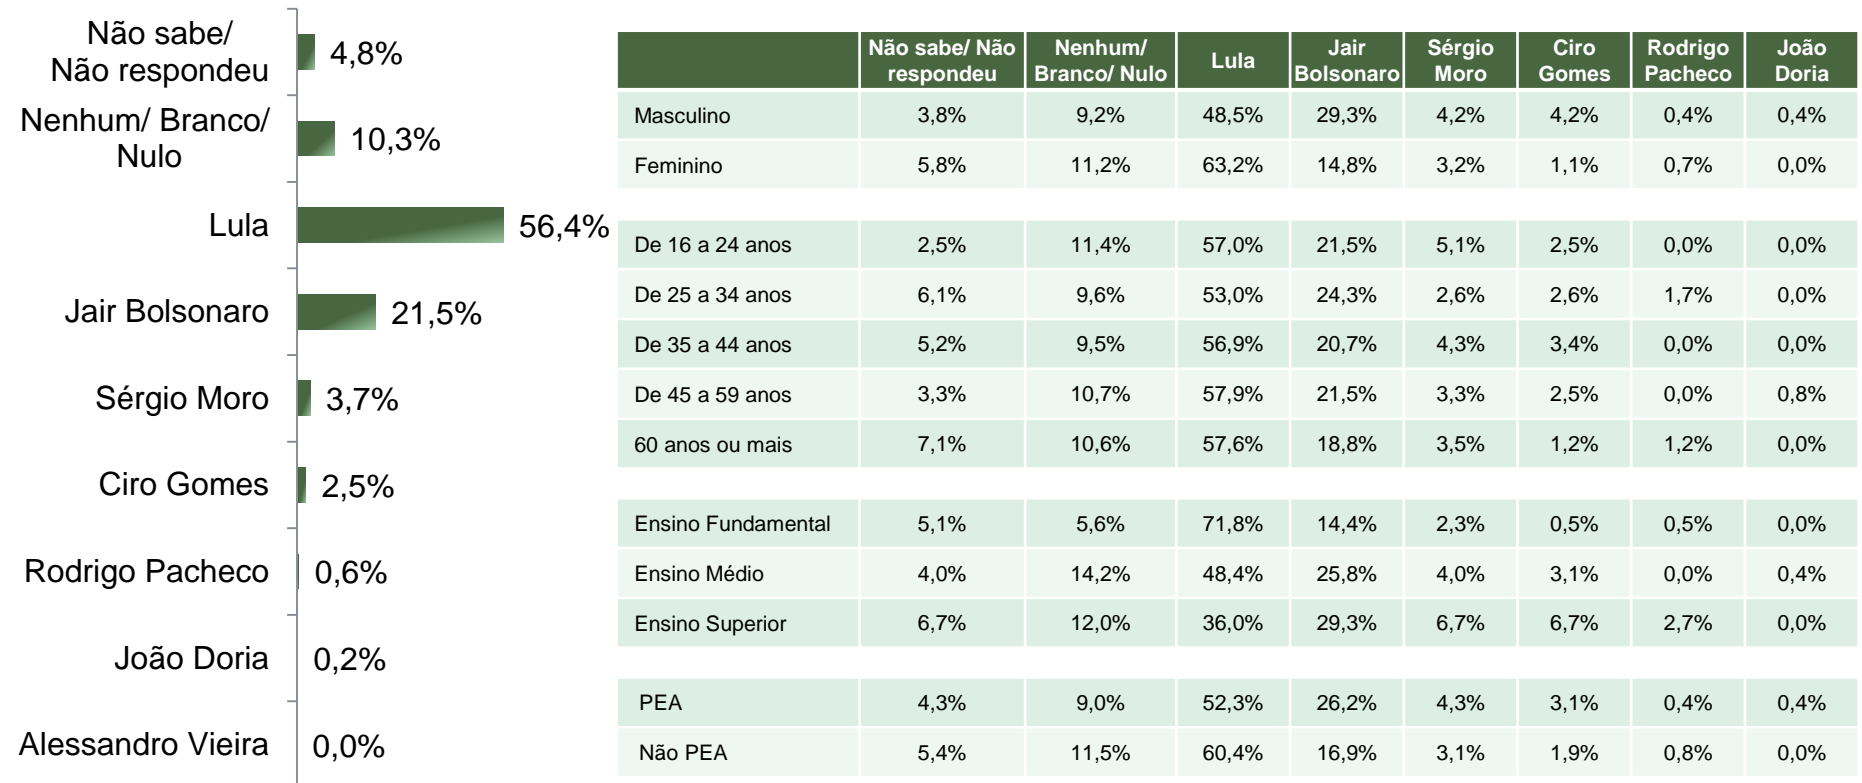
Não sabe/ Não respondeu 4,8%
Nenhum/ Branco/ Nulo 10,3%
Lula 56,4%
Jair Bolsonaro 21,5%
Sérgio Moro 3,7%
Ciro Gomes 2,5%
Rodrigo Pacheco 0,6%
João Doria 0,2%
Alessandro Vieira 0,0%

| | Não sabe/ Não respondeu | Nenhum/ Branco/ Nulo | Lula | Jair Bolsonaro | Sérgio Moro | Ciro Gomes | Rodrigo Pacheco | João Doria |
|---|---|---|---|---|---|---|---|---|
| Masculino | 3,8% | 9,2% | 48,5% | 29,3% | 4,2% | 4,2% | 0,4% | 0,4% |
| Feminino | 5,8% | 11,2% | 63,2% | 14,8% | 3,2% | 1,1% | 0,7% | 0,0% |
| De 16 a 24 anos | 2,5% | 11,4% | 57,0% | 21,5% | 5,1% | 2,5% | 0,0% | 0,0% |
| De 25 a 34 anos | 6,1% | 9,6% | 53,0% | 24,3% | 2,6% | 2,6% | 1,7% | 0,0% |
| De 35 a 44 anos | 5,2% | 9,5% | 56,9% | 20,7% | 4,3% | 3,4% | 0,0% | 0,0% |
| De 45 a 59 anos | 3,3% | 10,7% | 57,9% | 21,5% | 3,3% | 2,5% | 0,0% | 0,8% |
| 60 anos ou mais | 7,1% | 10,6% | 57,6% | 18,8% | 3,5% | 1,2% | 1,2% | 0,0% |
| Ensino Fundamental | 5,1% | 5,6% | 71,8% | 14,4% | 2,3% | 0,5% | 0,5% | 0,0% |
| Ensino Médio | 4,0% | 14,2% | 48,4% | 25,8% | 4,0% | 3,1% | 0,0% | 0,4% |
| Ensino Superior | 6,7% | 12,0% | 36,0% | 29,3% | 6,7% | 6,7% | 2,7% | 0,0% |
| PEA | 4,3% | 9,0% | 52,3% | 26,2% | 4,3% | 3,1% | 0,4% | 0,4% |
| Não PEA | 5,4% | 11,5% | 60,4% | 16,9% | 3,1% | 1,9% | 0,8% | 0,0% |